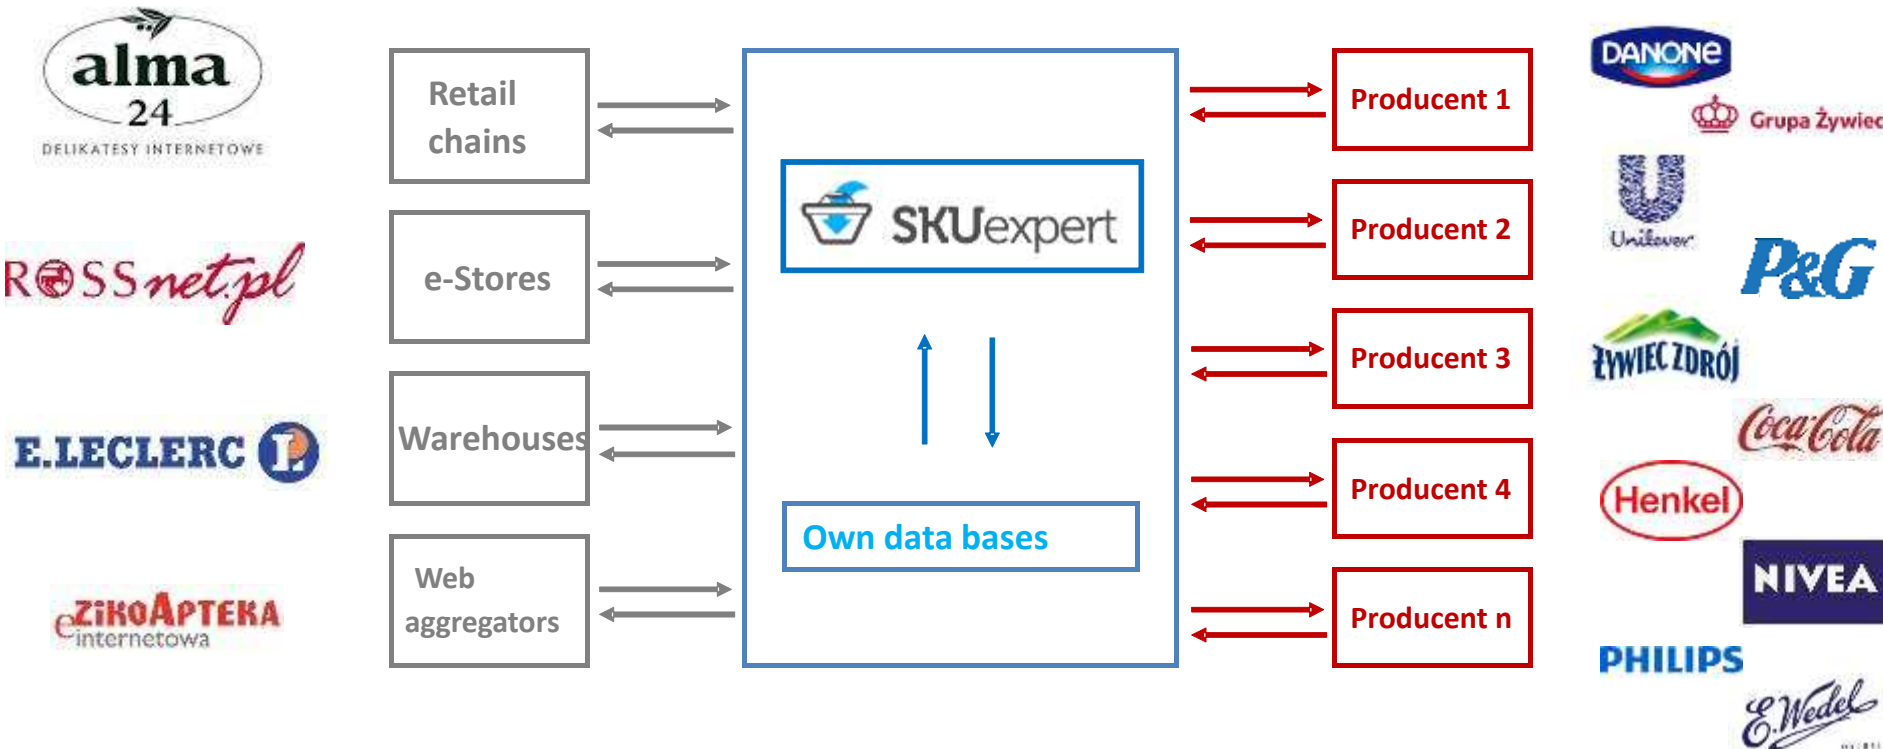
alma 24
DELIKATESY INTERNETOWE

ROSSnet.pl

E.LECLERC

eZikoApteka internetowa

Retail chains

e-Stores

Warehouses

Web aggregators

SKUexpert

Own data bases

Producent 1

Producent 2

Producent 3

Producent 4

Producent n

DANONE

Grupa Żywiec

Unilever

P&G

ŻYWIEC ZDRÓJ

Coca-Cola

Henkel

NIVEA

PHILIPS

E.Wedel